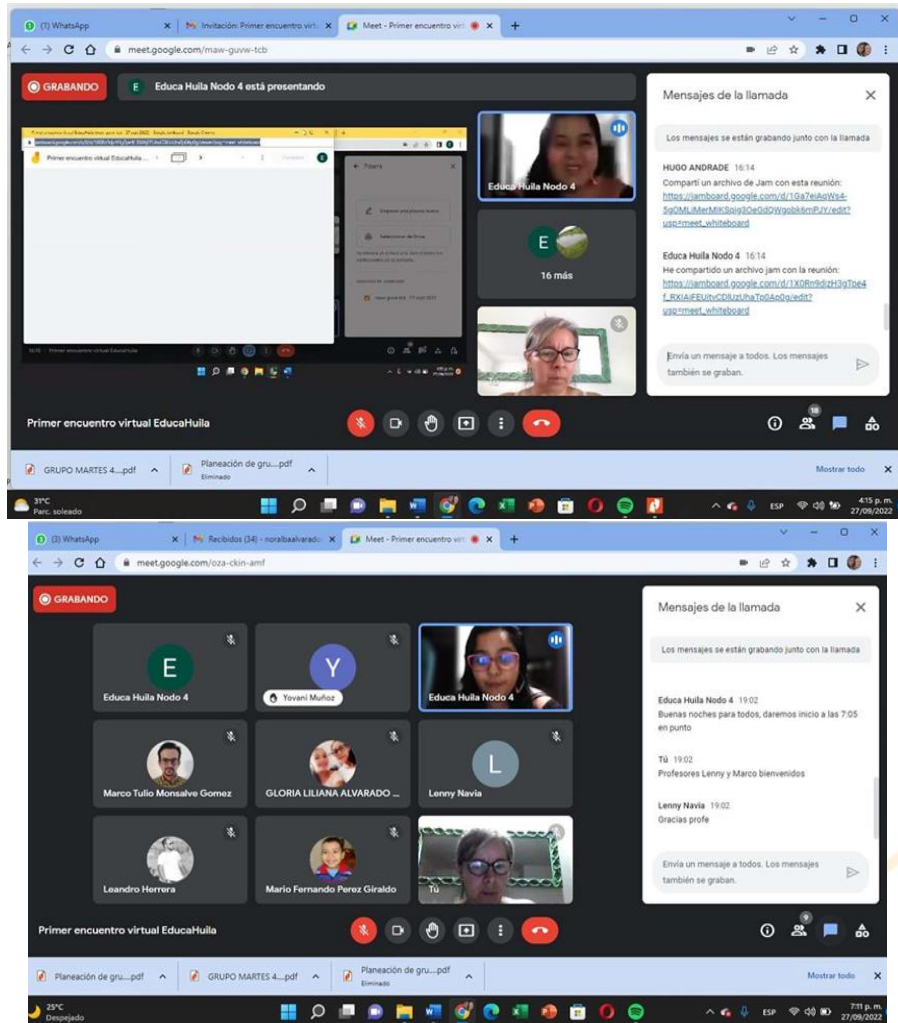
(1) WhatsApp | Invitación: Primer encuentro virt | Meet - Primer encuentro virt

meet.google.com/maw-guvw-tcb

GRABANDO

Educa Huila Nodo 4 está presentando

Primer encuentro virtual EducaHuila

Educa Huila Nodo 4

E

16 más

Mensajes de la llamada

Los mensajes se están grabando junto con la llamada

HUGO ANDRADE 16:14
Compartí un archivo de Jam con esta reunión: https://jamboard.google.com/d/1Ga7eIAoWs4-5g0MLiMerMlKSpjg3Oe0dOWgobk6mPJY/edit?usp=meet_whiteboard

Educa Huila Nodo 4 16:14
He compartido un archivo jam con la reunión: https://jamboard.google.com/d/1X0Rn9dizH3gTbe4f_RXIAiFEUitvCDlUzUhaTp0An0g/edit?usp=meet_whiteboard

Envía un mensaje a todos. Los mensajes también se graban.

Primer encuentro virtual EducaHuila

18

GRUPO MARTES 4....pdf | Planeación de gru....pdf Eliminado | Mostrar todo

31°C Parc. soleado

ESP 4:15 p. m. 27/09/2022

(3) WhatsApp | Recibidos (34) - noralbaalvarado | Meet - Primer encuentro virt

meet.google.com/oza-ckin-amf

GRABANDO

E
Educa Huila Nodo 4

Y
Yovani Muñoz

Educa Huila Nodo 4

Marco Tulio Monsalve Gomez

GLORIA LILIANA ALVARADO ...

L
Lenny Navia

Leandro Herrera

Mario Fernando Perez Giraldo

Tú

Mensajes de la llamada

Los mensajes se están grabando junto con la llamada

Educa Huila Nodo 4 19:02
Buenas noches para todos, daremos inicio a las 7:05 en punto

Tú 19:02
Profesores Lenny y Marco bienvenidos

Lenny Navia 19:02
Gracias profe

Envía un mensaje a todos. Los mensajes también se graban.

Primer encuentro virtual EducaHuila

9

Planeación de gru....pdf | GRUPO MARTES 4....pdf | Planeación de gru....pdf Eliminado | Mostrar todo

25°C Despejado

ESP 7:11 p. m. 27/09/2022